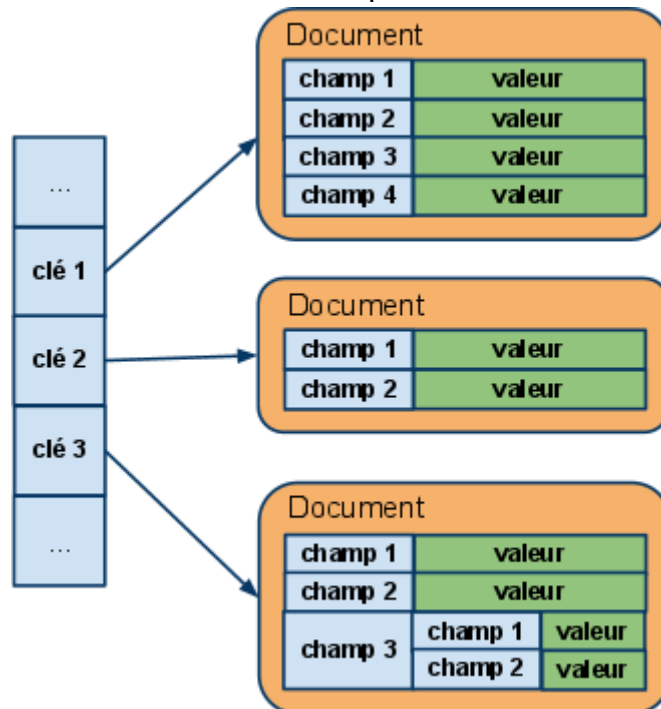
...
clé 1
clé 2
clé 3
...

Document

| champ 1 | valeur |
|---|---|
| champ 2 | valeur |
| champ 3 | valeur |
| champ 4 | valeur |

Document

| champ 1 | valeur |
|---|---|
| champ 2 | valeur |

Document

| champ 1 | valeur | |
|---|---|---|
| champ 2 | valeur | |
| champ 3 | champ 1 | valeur |
| | champ 2 | valeur |